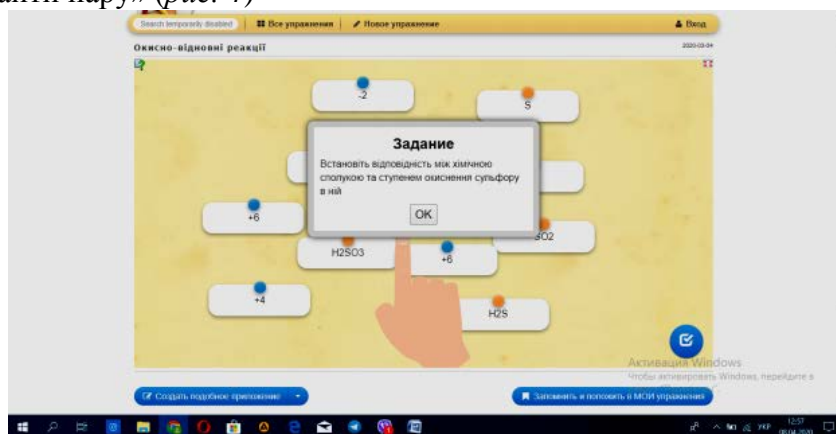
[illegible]ати пару» (рис. 4)

Search temporarily disabled | Все упражнения | Новое упражнение | Вход

Окисно-відновні реакції

2020-03-04

-2

S

Задание

Встановіть відповідність між хімічною сполукою та ступенем окиснення сульфору в ній

OK

+6

H2SO3

+6

SO2

+4

H2S

Активация Windows

Чтобы активировать Windows, перейдите в

Создать подобное приложение

Запомнить и поместить в МОИ упражнения

12:57

08.04.2020